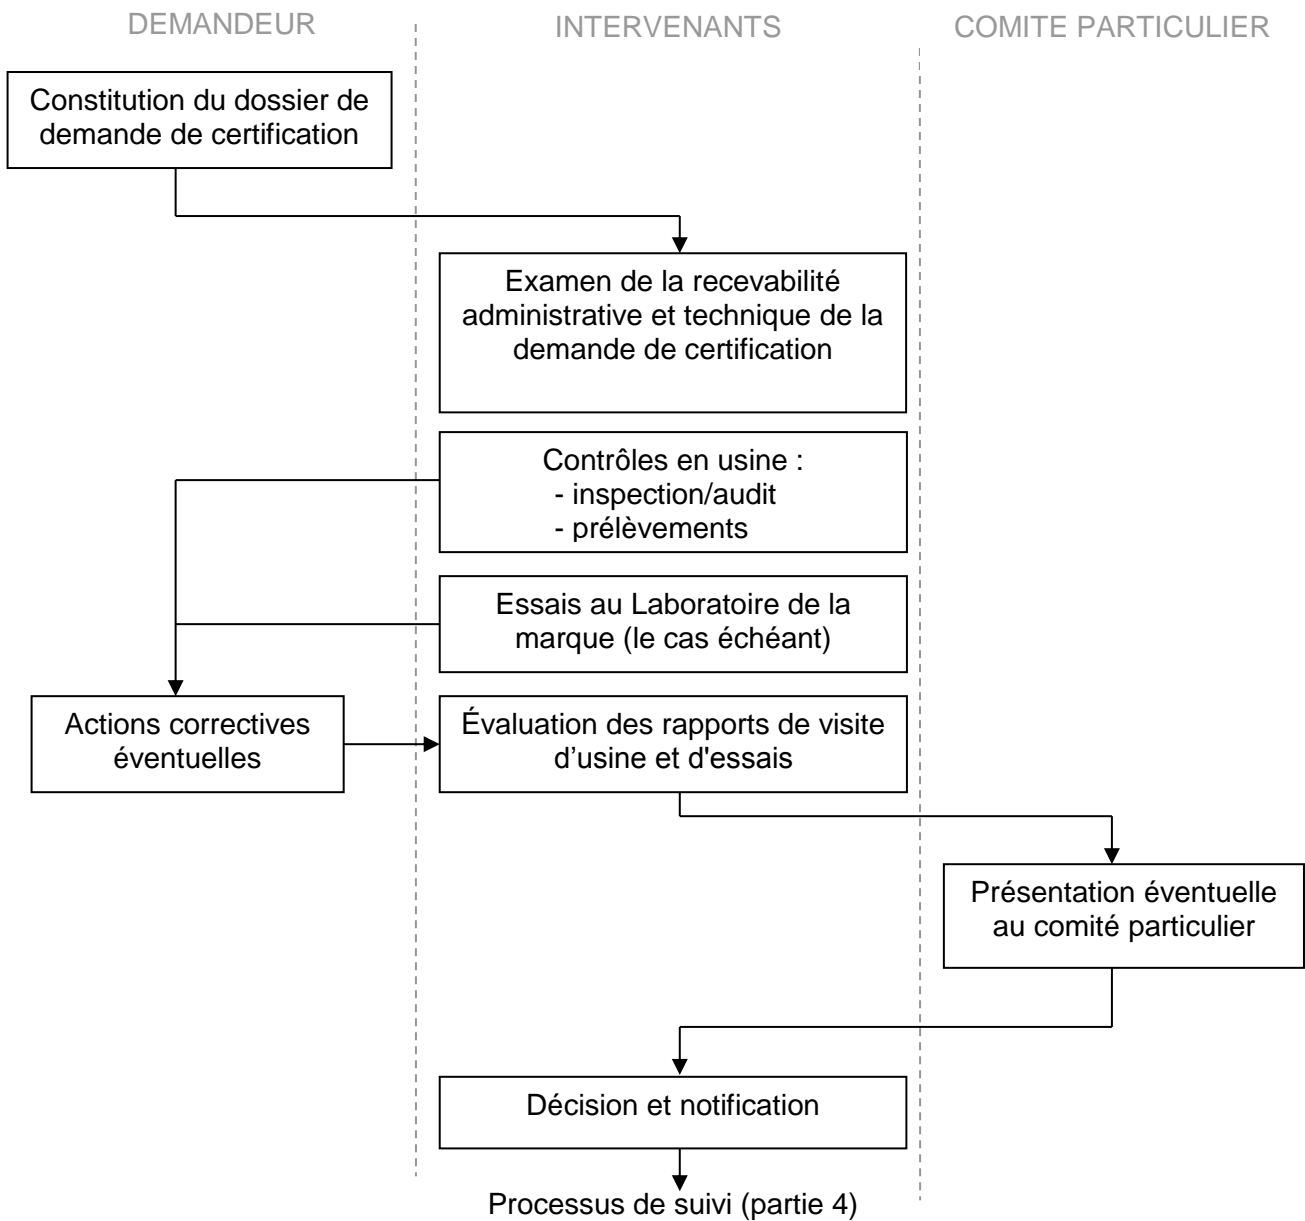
DEMANDEUR

INTERVENANTS

COMITE PARTICULIER

Constitution du dossier de demande de certification

Examen de la recevabilité administrative et technique de la demande de certification

Contrôles en usine :
- inspection/audit
- prélèvements

Essais au Laboratoire de la marque (le cas échéant)

Actions correctives éventuelles

Évaluation des rapports de visite d'usine et d'essais

Présentation éventuelle au comité particulier

Décision et notification

Processus de suivi (partie 4)